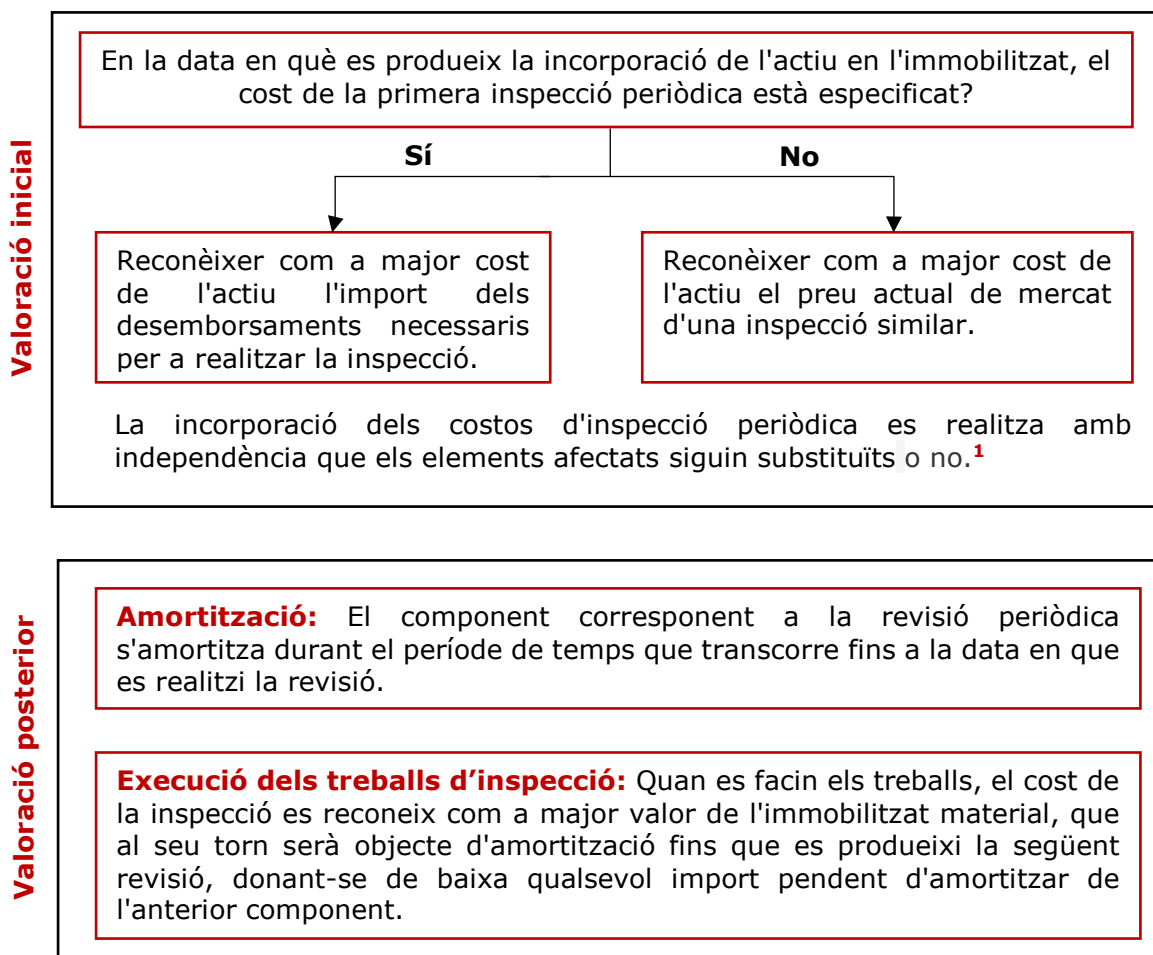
Valoració inicial

En la data en què es produeix la incorporació de l'actiu en l'immobilitzat, el cost de la primera inspecció periòdica està especificat?

Sí

No

Reconèixer com a major cost de l'actiu l'import dels desemborsaments necessaris per a realitzar la inspecció.

Reconèixer com a major cost de l'actiu el preu actual de mercat d'una inspecció similar.

La incorporació dels costos d'inspecció periòdica es realitza amb independència que els elements afectats siguin substituïts o no.$^{1}$

Valoració posterior

Amortització: El component corresponent a la revisió periòdica s'amortitza durant el període de temps que transcorre fins a la data en que es realitzi la revisió.

Execució dels treballs d'inspecció: Quan es facin els treballs, el cost de la inspecció es reconeix com a major valor de l'immobilitzat material, que al seu torn serà objecte d'amortització fins que es produeixi la següent revisió, donant-se de baixa qualsevol import pendent d'amortitzar de l'anterior component.